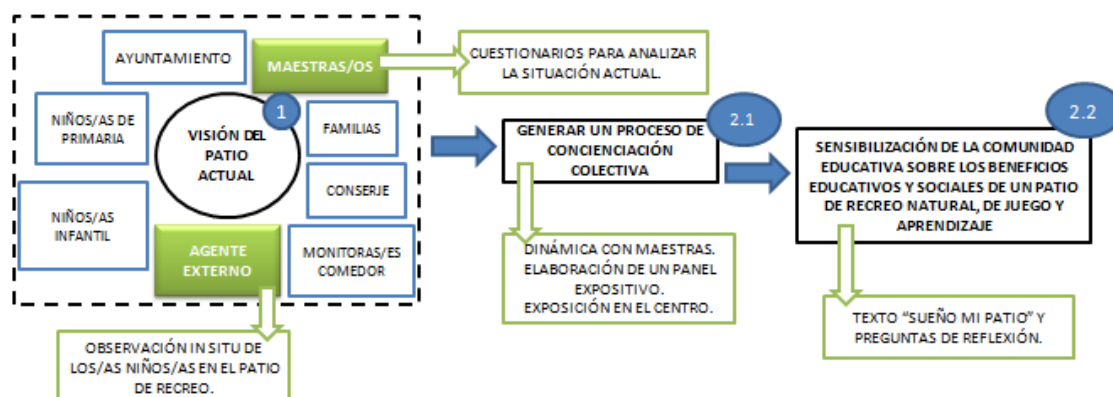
AYUNTAMIENTO

MAESTRAS/OS

CUESTIONARIOS PARA ANALIZAR LA SITUACIÓN ACTUAL.

NIÑOS/AS DE PRIMARIA

1

VISIÓN DEL PATIO ACTUAL

FAMILIAS

CONSERJE

NIÑOS/AS INFANTIL

AGENTE EXTERNO

MONITORAS/ES COMEDOR

OBSERVACIÓN IN SITU DE LOS/AS NIÑOS/AS EN EL PATIO DE RECREO.

2.1

GENERAR UN PROCESO DE CONCIENCIACIÓN COLECTIVA

DINÁMICA CON MAESTRAS. ELABORACIÓN DE UN PANEL EXPOSITIVO. EXPOSICIÓN EN EL CENTRO.

2.2

SENSIBILIZACIÓN DE LA COMUNIDAD EDUCATIVA SOBRE LOS BENEFICIOS EDUCATIVOS Y SOCIALES DE UN PATIO DE RECREO NATURAL, DE JUEGO Y APRENDIZAJE

TEXTO “SUEÑO MI PATIO” Y PREGUNTAS DE REFLEXIÓN.